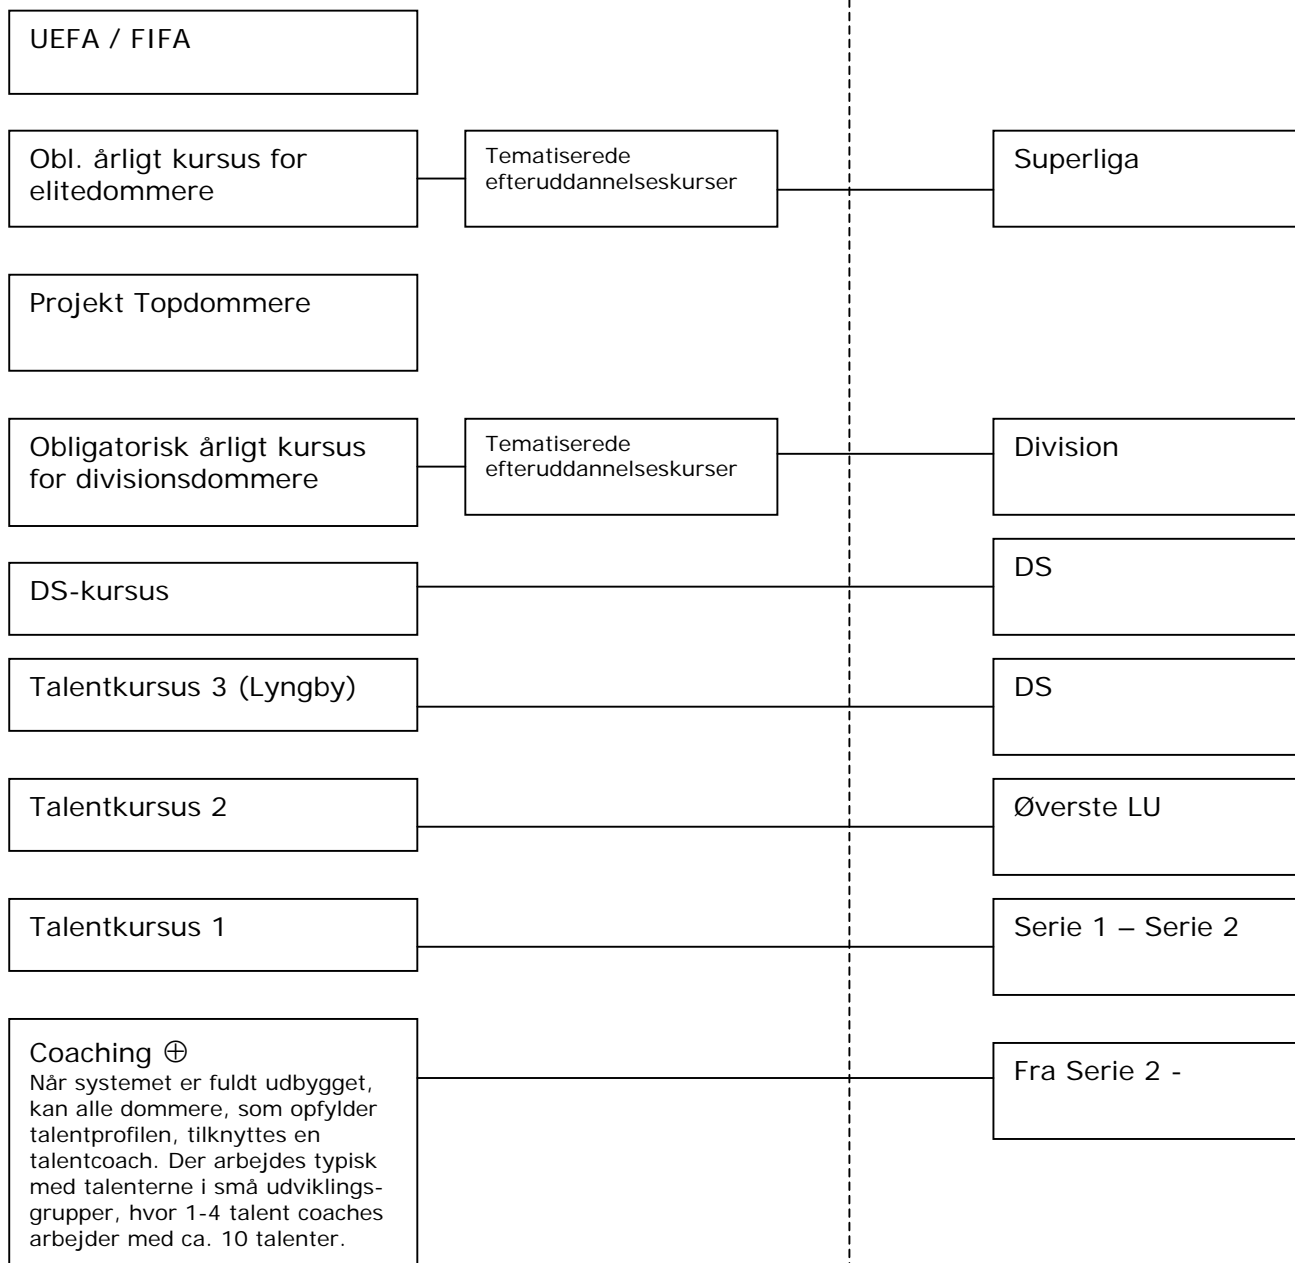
UEFA / FIFA

Obl. årligt kursus for elitedommere

Tematiserede efteruddannelseskurser

Superliga

Projekt Topdommere

Obligatorisk årligt kursus for divisionsdommere

Tematiserede efteruddannelseskurser

Division

DS-kursus

DS

Talentkursus 3 (Lyngby)

DS

Talentkursus 2

Øverste LU

Talentkursus 1

Serie 1 – Serie 2

Coaching ⊕
Når systemet er fuldt udbygget, kan alle dommere, som opfylder talentprofilen, tilknyttes en talentcoach. Der arbejdes typisk med talenterne i små udviklingsgrupper, hvor 1-4 talent coaches arbejder med ca. 10 talenter.

Fra Serie 2 -